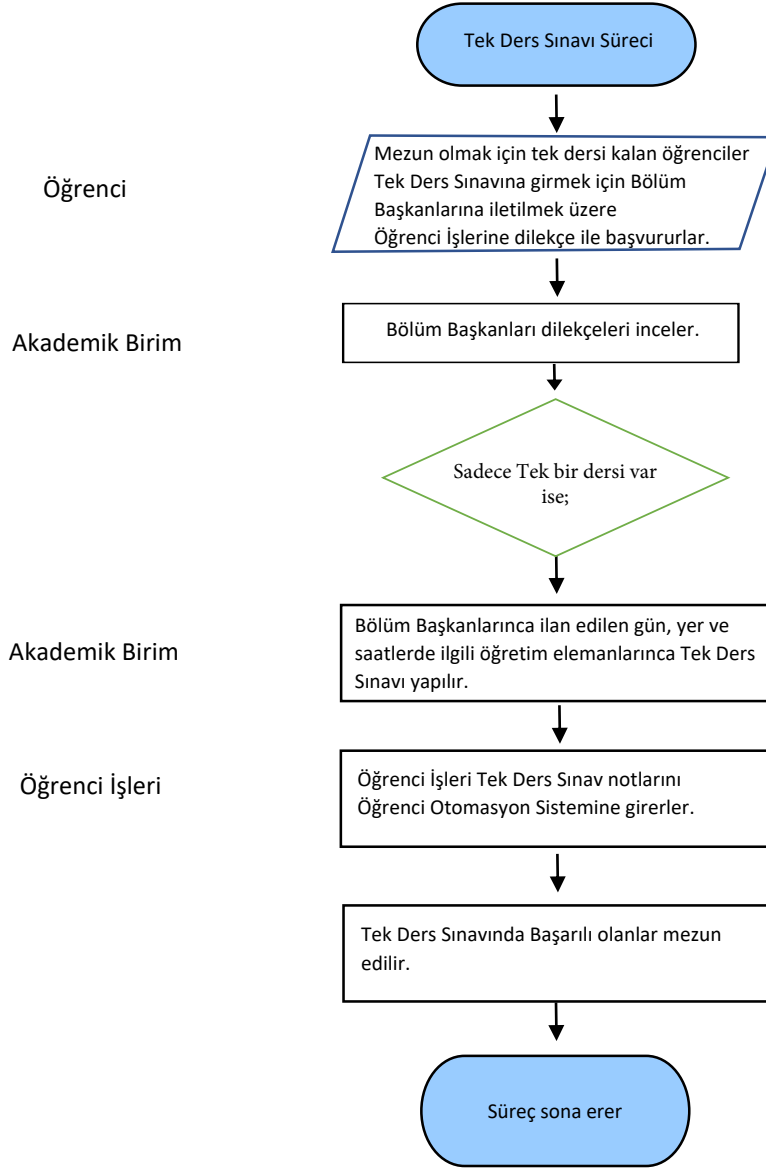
Tek Ders Sınavı Süreci

Öğrenci

Mezun olmak için tek dersi kalan öğrenciler Tek Ders Sınavına girmek için Bölüm Başkanlarına iletilmek üzere Öğrenci İşlerine dilekçe ile başvururlar.

Akademik Birim

Bölüm Başkanları dilekçeleri inceler.

Sadece Tek bir dersi var ise;

Akademik Birim

Bölüm Başkanlarınca ilan edilen gün, yer ve saatlerde ilgili öğretim elemanlarınca Tek Ders Sınavı yapılır.

Öğrenci İşleri

Öğrenci İşleri Tek Ders Sınav notlarını Öğrenci Otomasyon Sistemine girerler.

Tek Ders Sınavında Başarılı olanlar mezun edilir.

Süreç sona erer